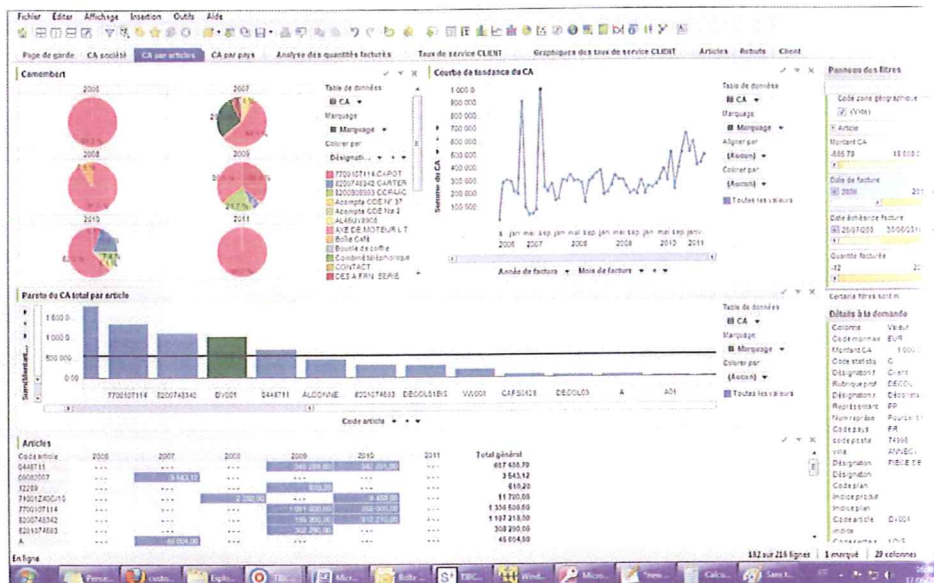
Fichier Éditer Affichage Insertion Outils Aide

Page de garde | CA société | CA par articles | CA par pays | Analyse des quantités facturés | Taux de service CLIENT | Graphiques des taux de service CLIENT | Articles | Rebuts | Client

Camembert

2006 2007
2008 2009
2010 2011

Table de données
CA
Marquage
Marquage
Colorer par
Désignati...

7700107114 CAPOT
8200748342 CARTER
8200808803 CCPAAC
Acompte CDE N° 37
Acompte CDE N° 2
ALABU 0908
AXE DE MOTEUR L T
Boîte Café
Bouille de coffre
Combiné téléphonique
CONTACT
CES A FRIV SERIE

Courbe de tendance du CA

1 000 0
900 000
800 000
700 000
600 000
500 000
400 000
300 000
200 000
100 000

Somme de CA

Jan mai sep jan mai sep jan mai sep jan mai sep jan mai sep jan mai sep
2006 2007 2008 2009 2010 2011

Année de facture • Mois de facture

Table de données
CA
Marquage
Marquage
Aligner par
(Aucun)
Colorer par
(Aucun)
Toutes les valeurs

Panneau des filtres

Code zone géographique
(Vide)
Article
Montant CA
-885,73 18 000 0
Date de facture
2006 201
Date échéance facture
26/07/200 30/06/201
Quantité facturée
-12 20
Certains filtres sont m

Pareto du CA total par article

1 500 0
1 000 0
500 000
0,00
Somme(Montant...

7700107114 8200748342 DV001 0448711 ALCONNE 8200748683 DECOL01BIS VW001 CAPS0128 DECOL03 A A01

Code article

Table de données
CA
Marquage
Marquage
Colorer par
(Aucun)
Toutes les valeurs

Détails à la demande

Colonne Valeur
Code monnaie EUR
Montant CA 1 000
Code statistiq C
Désignation Client
Rubrique prof DECOL
Désignation Décolleta
Représentant PP
Nom représ Pourcent
Code pays FR
Code postal 74300
Ville ANNECY
Désignation PIECE DE
Désignation
Code plan
Indice produit
Indice plan
Code article DV001
Indice

Articles

| Code article | 2006 | 2007 | 2008 | 2009 | 2010 | 2011 | Total général |
|---|---|---|---|---|---|---|---|
| 0448711 | ... | ... | ... | 340 200,00 | 247 291,00 | ... | 617 486,70 |
| 09082007 | ... | 3 543,12 | ... | ... | ... | ... | 3 543,12 |
| 12289 | ... | ... | ... | 610,20 | ... | ... | 610,20 |
| 710012400/10 | ... | ... | 2 250,00 | ... | 9 450,00 | ... | 11 700,00 |
| 7700107114 | ... | ... | ... | 1 091 800,00 | 268 000,00 | ... | 1 336 500,50 |
| 8200748342 | ... | ... | ... | 195 000,00 | 912 210,00 | ... | 1 107 210,00 |
| 8200748683 | ... | ... | ... | 308 280,00 | ... | ... | 308 280,00 |
| A | ... | 45 004,00 | ... | ... | ... | ... | 45 004,00 |

En ligne
132 sur 216 lignes | 1 marqué | 29 colonnes